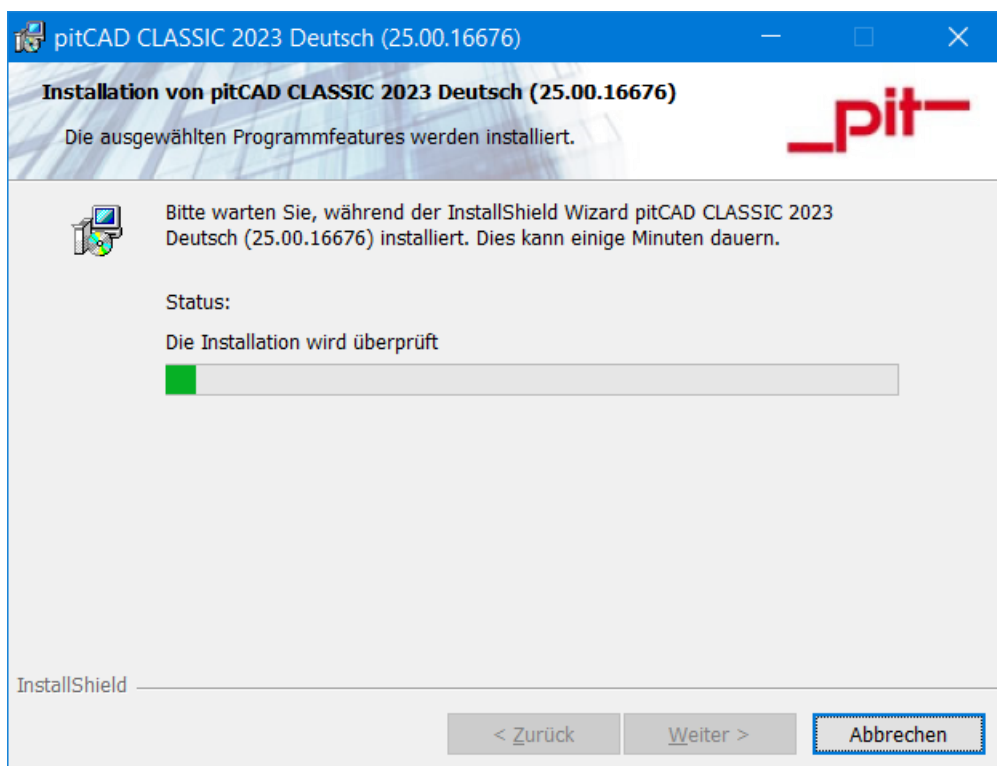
pitCAD CLASSIC 2023 Deutsch (25.00.16676)

Installation von pitCAD CLASSIC 2023 Deutsch (25.00.16676)

Die ausgewählten Programmfeatures werden installiert.

_pit—

Bitte warten Sie, während der InstallShield Wizard pitCAD CLASSIC 2023 Deutsch (25.00.16676) installiert. Dies kann einige Minuten dauern.

Status:

Die Installation wird überprüft

InstallShield

< Zurück

Weiter >

Abbrechen